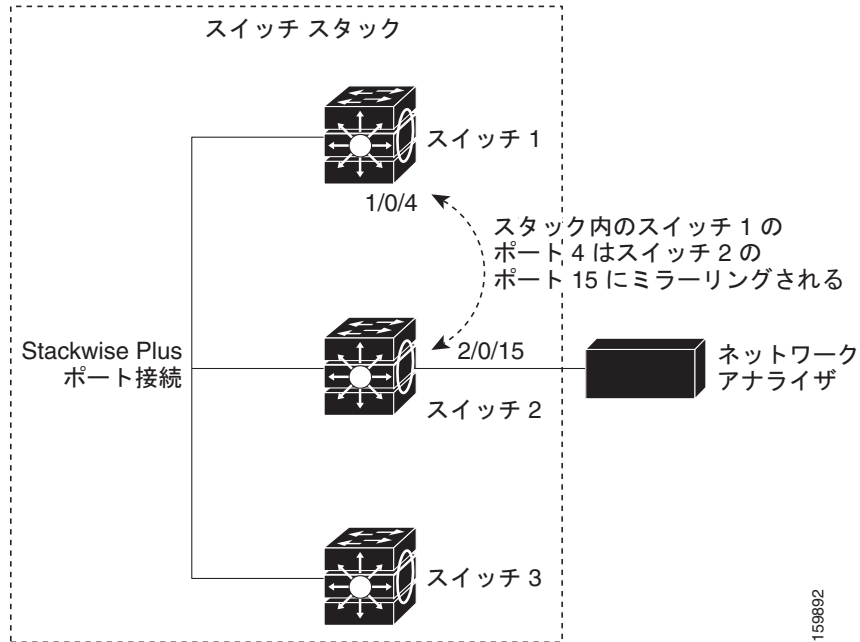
スイッチ スタック

スイッチ 1

1/0/4

スタック内のスイッチ 1 の
ポート 4 はスイッチ 2 の
ポート 15 にミラーリングされる

Stackwise Plus
ポート接続

2/0/15

ネットワーク
アナライザ

スイッチ 2

スイッチ 3

159892